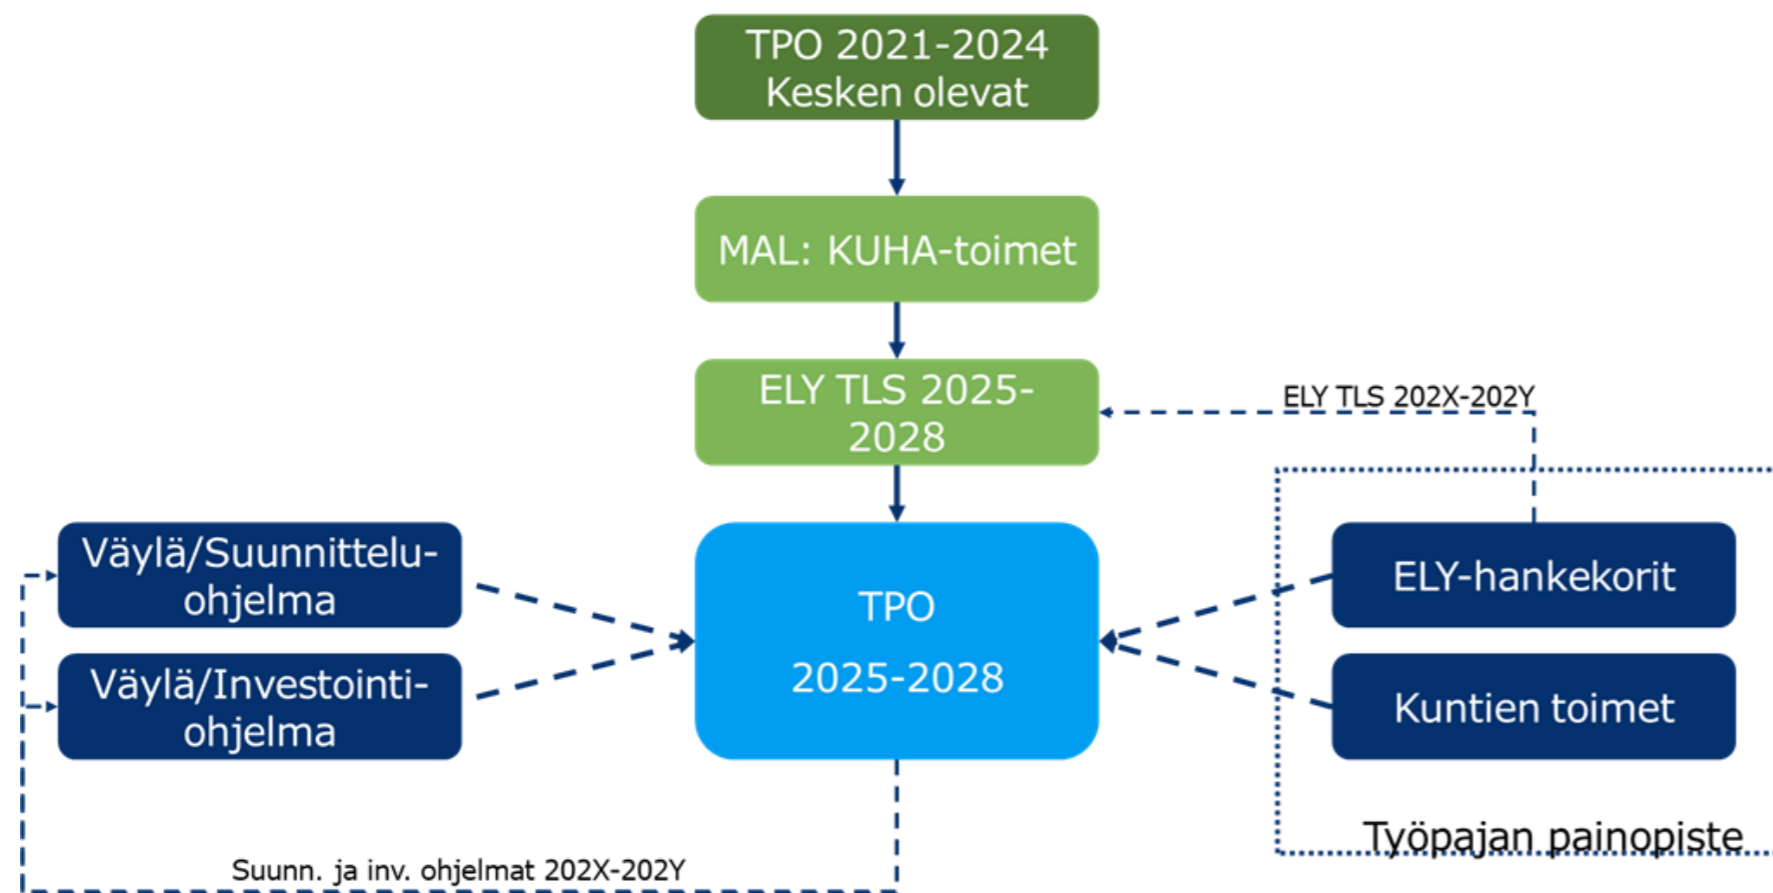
TPO 2021-2024
Kesken olevat

MAL: KUHA-toimet

ELY TLS 2025-2028

ELY TLS 202X-202Y

Väylä/Suunnittelu-ohjelma

Väylä/Investointi-ohjelma

TPO

2025-2028

ELY-hankekorit

Kuntien toimet

Työpajan painopiste

Suunn. ja inv. ohjelmat 202X-202Y